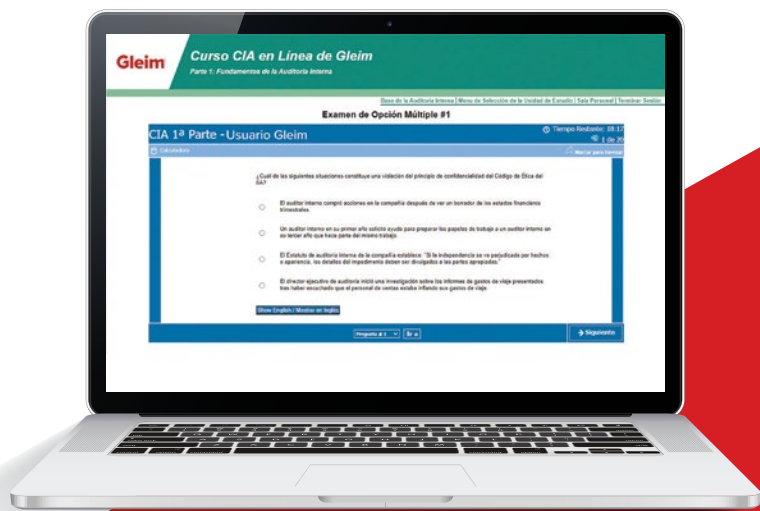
Gleim
Curso CIA en Línea de Gleim
Parte 1: Fundamentos de la Auditoría Interna

Base de la Auditoría Interna | Menú de Selección de la Unidad de Estudio | Sala Personal | Terminar Sesión

Examen de Opción Múltiple #1

CIA 1ª Parte - Usuario Gleim
Tiempo Restante: 18:17
1 de 20
Calculadora
Marcar para Revisar

¿Cuál de las siguientes situaciones constituye una violación del principio de confidencialidad del Código de Ética del IIA?

El auditor interno compró acciones en la compañía después de ver un borrador de los estados financieros trimestrales.

Un auditor interno en su primer año solicitó ayuda para preparar los papeles de trabajo a un auditor interno en su tercer año que hacía parte del mismo trabajo.

El Estatuto de auditoría interna de la compañía establece: "Si la independencia se ve perjudicada por hechos o apariencia, los detalles del impedimento deben ser divulgados a las partes apropiadas."

El director ejecutivo de auditoría inició una investigación sobre los informes de gastos de viaje presentados tras haber escuchado que el personal de ventas estaba inflando sus gastos de viaje.

Show English / Mostrar en Inglés

Pregunta # 1
Ir a
Siguiente